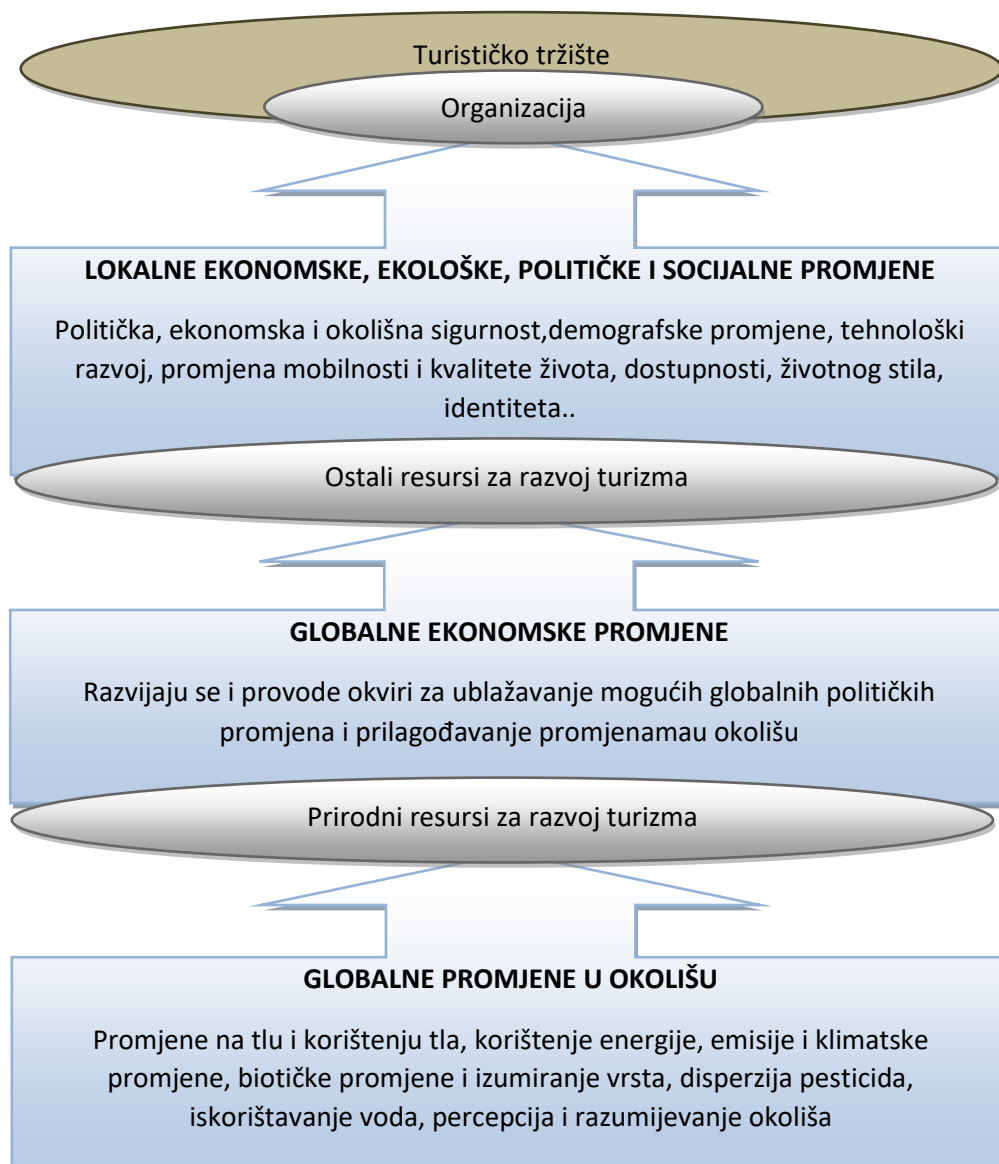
Turističko tržište

Organizacija

LOKALNE EKONOMSKE, EKOLOŠKE, POLITIČKE I SOCIJALNE PROMJENE

Politička, ekonomska i okolišna sigurnost,demografske promjene, tehnološki razvoj, promjena mobilnosti i kvalitete života, dostupnosti, životnog stila, identiteta..

Ostali resursi za razvoj turizma

GLOBALNE EKONOMSKE PROMJENE

Razvijaju se i provode okviri za ublažavanje mogućih globalnih političkih promjena i prilagođavanje promjenamau okolišu

Prirodni resursi za razvoj turizma

GLOBALNE PROMJENE U OKOLIŠU

Promjene na tlu i korištenju tla, korištenje energije, emisije i klimatske promjene, biotičke promjene i izumiranje vrsta, disperzija pesticida, iskorištavanje voda, percepcija i razumijevanje okoliša